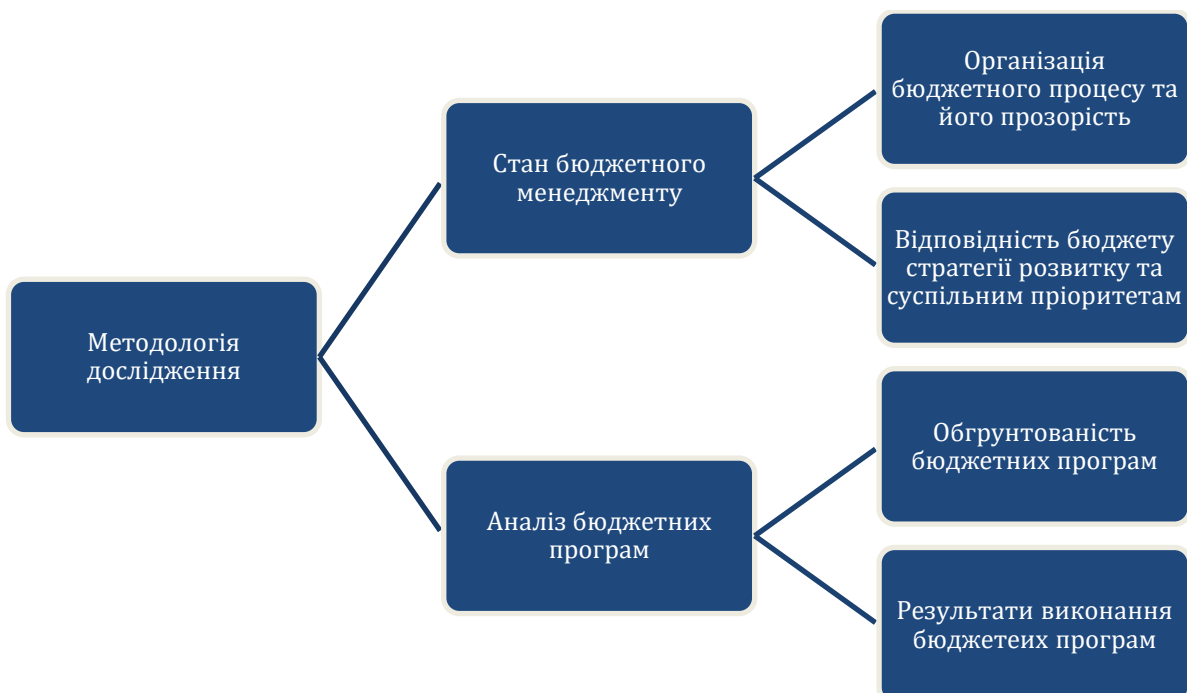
Методологія дослідження

Стан бюджетного менеджменту

Організація бюджетного процесу та його прозорість

Відповідність бюджету стратегії розвитку та суспільним пріоритетам

Аналіз бюджетних програм

Обгрунтованість бюджетних програм

Результати виконання бюджетеих програм